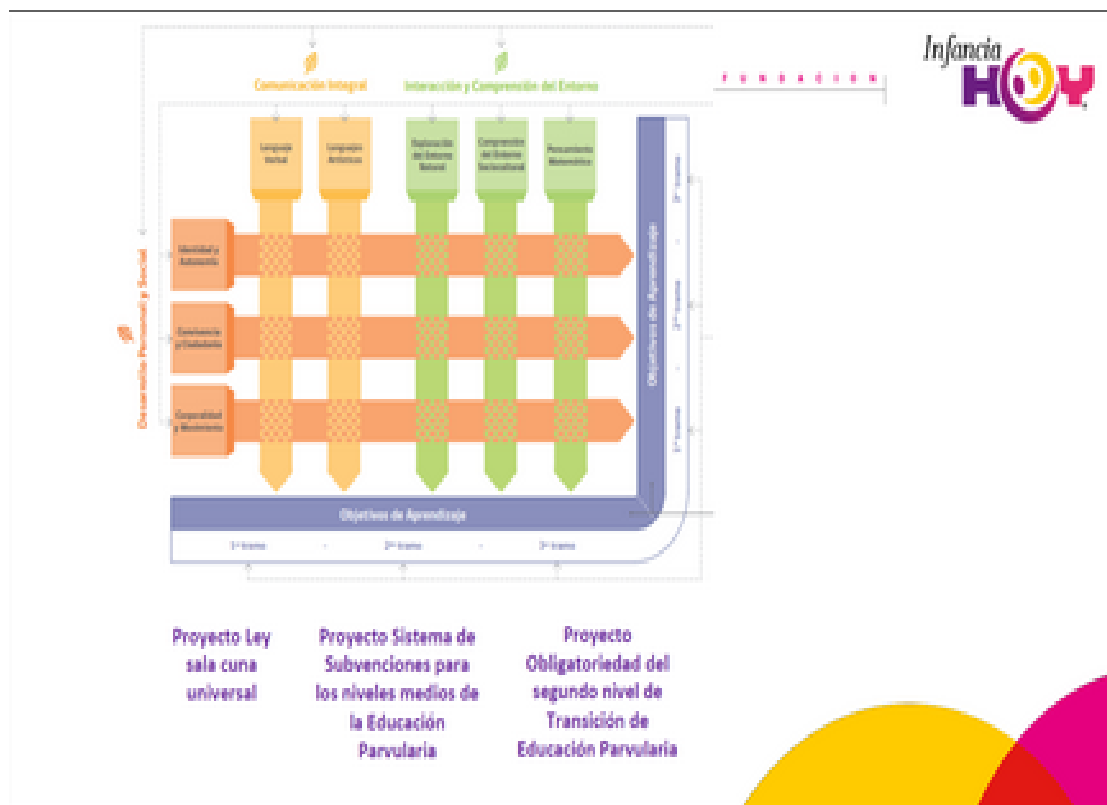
Comunicación Integral

Interacción y Comprensión del Entorno

FUNDACIÓN

Infancia HOY

Lenguaje Verbal

Lenguajes Artísticos

Exploración del Entorno Natural

Comprensión del Entorno Sociocultural

Pensamiento Matemático

Desarrollo Personal y Social

Identidad y Autonomía

Convivencia y Ciudadanía

Corporalidad y Movimiento

Objetivos de Aprendizaje

Objetivos de Aprendizaje

1° tramo

2° tramo

3° tramo

3° tramo

2° tramo

1° tramo

Proyecto Ley sala cuna universal

Proyecto Sistema de Subvenciones para los niveles medios de la Educación Parvularia

Proyecto Obligatoriedad del segundo nivel de Transición de Educación Parvularia